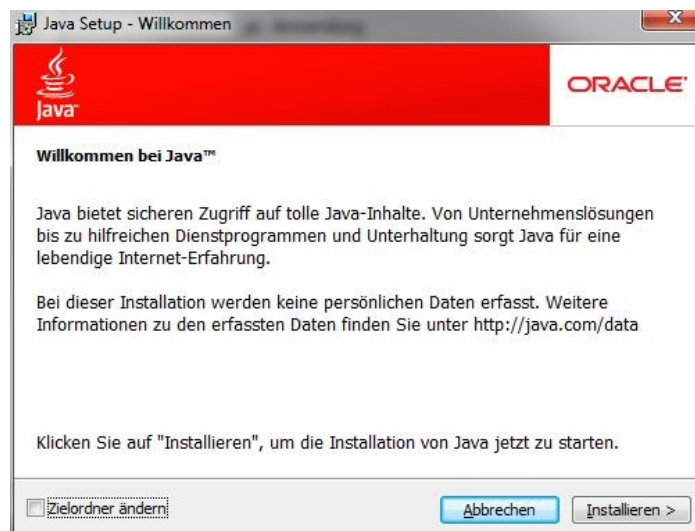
Java Setup - Willkommen

Java

ORACLE

Willkommen bei Java™

Java bietet sicheren Zugriff auf tolle Java-Inhalte. Von Unternehmenslösungen bis zu hilfreichen Dienstprogrammen und Unterhaltung sorgt Java für eine lebendige Internet-Erfahrung.

Bei dieser Installation werden keine persönlichen Daten erfasst. Weitere Informationen zu den erfassten Daten finden Sie unter http://java.com/data

Klicken Sie auf "Installieren", um die Installation von Java jetzt zu starten.

Zielordner ändern

Abbrechen

Installieren >